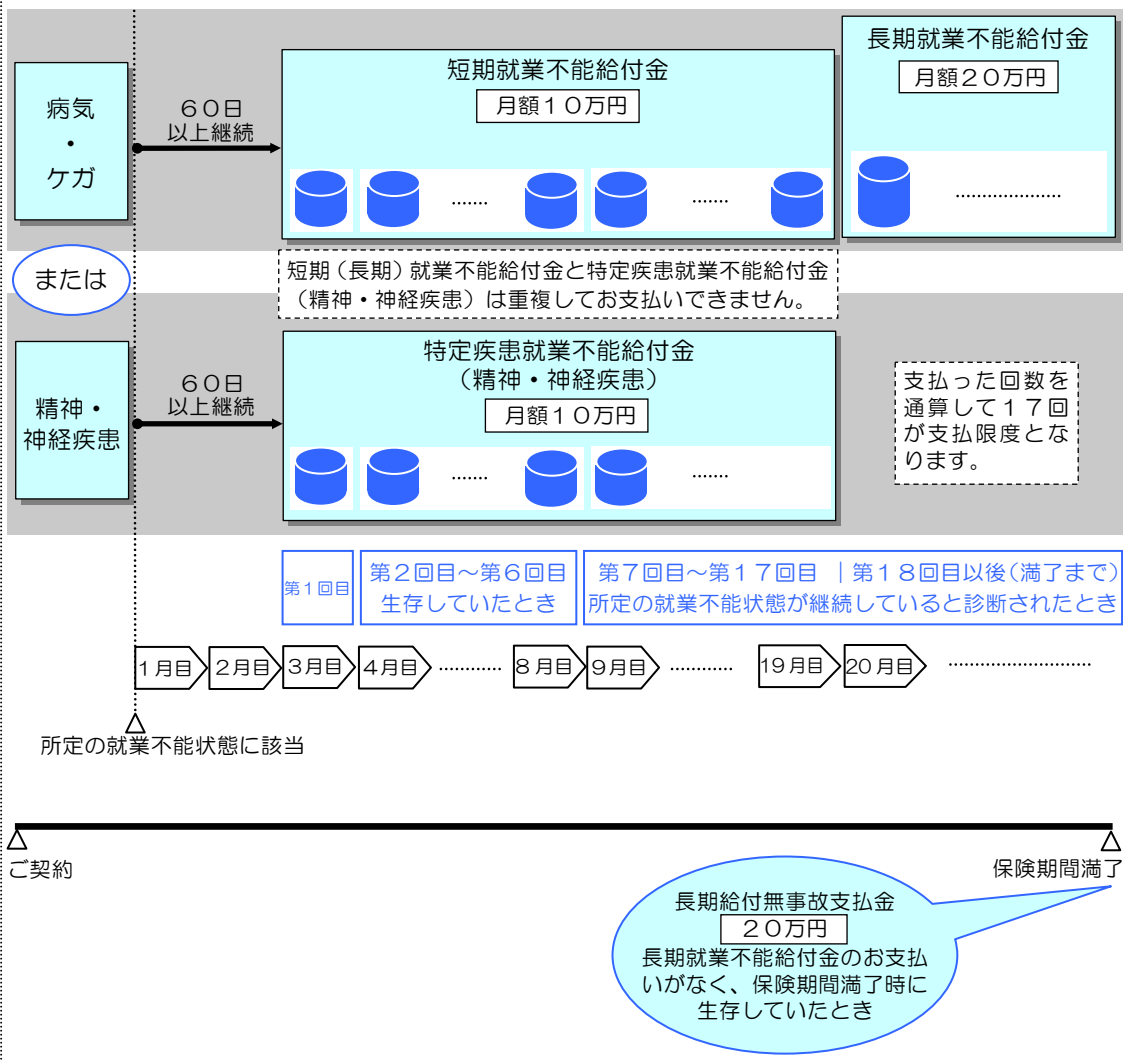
病気
・
ケガ

６０日
以上継続

短期就業不能給付金
月額１０万円

……
……

長期就業不能給付金
月額２０万円

…………………

または

短期（長期）就業不能給付金と特定疾患就業不能給付金（精神・神経疾患）は重複してお支払いできません。

精神・
神経疾患

６０日
以上継続

特定疾患就業不能給付金
（精神・神経疾患）
月額１０万円

……
……

支払った回数を通算して１７回が支払限度となります。

第１回目

第２回目～第６回目
生存していたとき

第７回目～第１７回目 ｜第１８回目以後（満了まで）
所定の就業不能状態が継続していると診断されたとき

1月目 2月目 3月目 4月目 ………… 8月目 9月目 ………… 19月目 20月目 …………………………

所定の就業不能状態に該当

ご契約

保険期間満了

長期給付無事故支払金
２０万円
長期就業不能給付金のお支払いがなく、保険期間満了時に生存していたとき